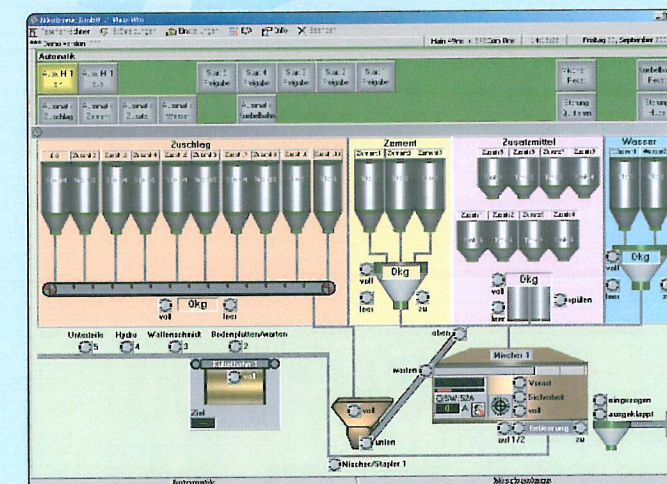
Nikotronic GmbH - Mein Win
Rezeptmischer Schwankungen Einstellungen Info Beenden
Automatik
Automatik H 1 ein
Automatik H 1 aus
Start 1 Freigabe
Start 1 Freigabe
Start 2 Freigabe
Start 2 Freigabe
Start Freigabe
Automatik Zuschlag
Automatik Zement
Automatik Zusatz
Automatik Wasser
Automatik Aufbahn
Zuschlag
Zement
Zusatzmittel
Wasser
0kg
0kg
0kg
0kg
voll
leer
voll
leer
zu
voll
leer
spülen
voll
leer
Unterteile 5
Hydro 4
Wellenschnitt 3
Bodenplatten/warten 2
Ziel
oben
warten
Mischer 1
Vorort
Sicherheit
voll
Entleerung
auf 1/2
zu
voll
unten
eingezogen
ausgeklappt
Mischer/Stapler 1
Automatik
Mischanlage